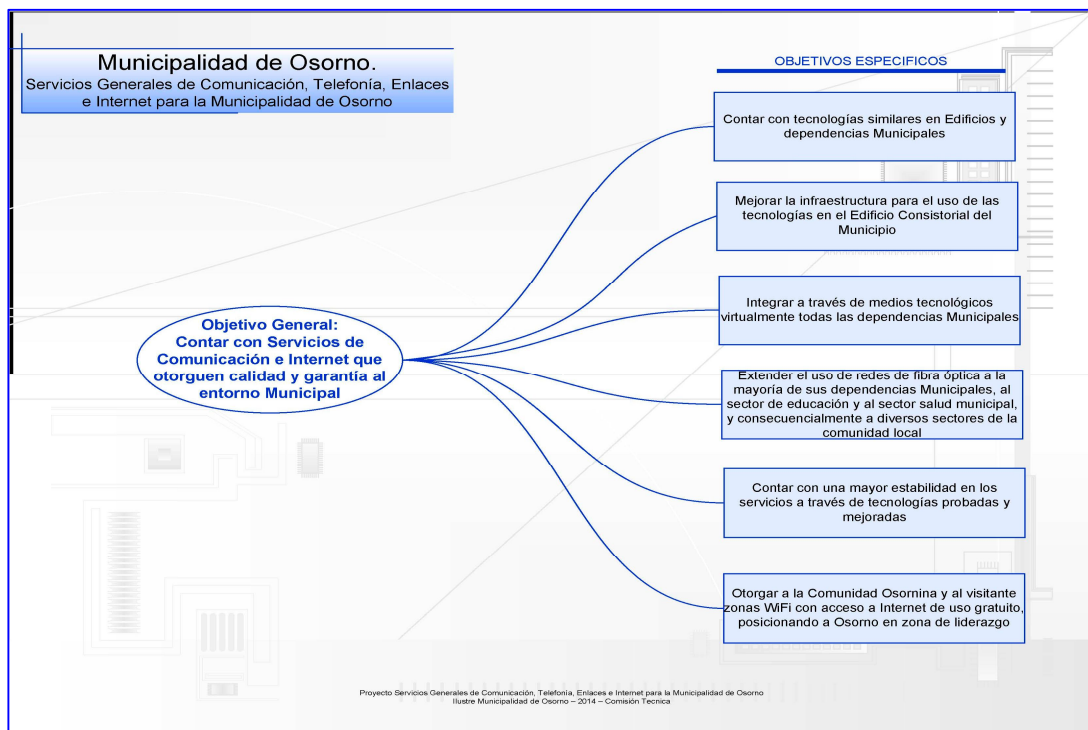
Municipalidad de Osorno.
Servicios Generales de Comunicación, Telefonía, Enlaces e Internet para la Municipalidad de Osorno

OBJETIVOS ESPECIFICOS

Objetivo General:
Contar con Servicios de Comunicación e Internet que otorguen calidad y garantía al entorno Municipal

Contar con tecnologías similares en Edificios y dependencias Municipales

Mejorar la infraestructura para el uso de las tecnologías en el Edificio Consistorial del Municipio

Integrar a través de medios tecnológicos virtualmente todas las dependencias Municipales

Extender el uso de redes de fibra óptica a la mayoría de sus dependencias Municipales, al sector de educación y al sector salud municipal, y consecuencialmente a diversos sectores de la comunidad local

Contar con una mayor estabilidad en los servicios a través de tecnologías probadas y mejoradas

Otorgar a la Comunidad Osornina y al visitante zonas WiFi con acceso a Internet de uso gratuito, posicionando a Osorno en zona de liderazgo

Proyecto Servicios Generales de Comunicación, Telefonía, Enlaces e Internet para la Municipalidad de Osorno
Ilustre Municipalidad de Osorno – 2014 – Comisión Tecnica